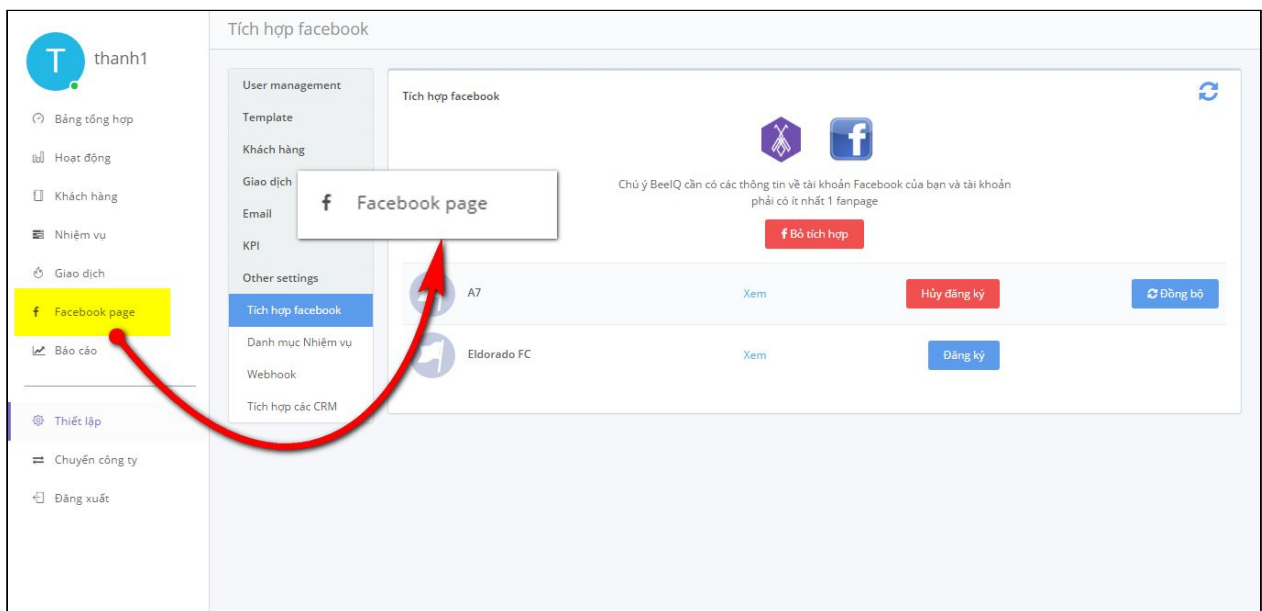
T thanh1

Bảng tổng hợp
Hoạt động
Khách hàng
Nhiệm vụ
Giao dịch
Facebook page
Báo cáo

Thiết lập
Chuyển công ty
Đăng xuất

Tích hợp facebook

User management
Template
Khách hàng
Giao dịch
Email
KPI
Other settings
Tích hợp facebook
Danh mục Nhiệm vụ
Webhook
Tích hợp các CRM

f Facebook page

Tích hợp facebook

Chú ý BeeIQ cần có các thông tin về tài khoản Facebook của bạn và tài khoản phải có ít nhất 1 fanpage

f Bỏ tích hợp

A7 | Xem | Hủy đăng ký | Đồng bộ
Eldorado FC | Xem | Đăng ký